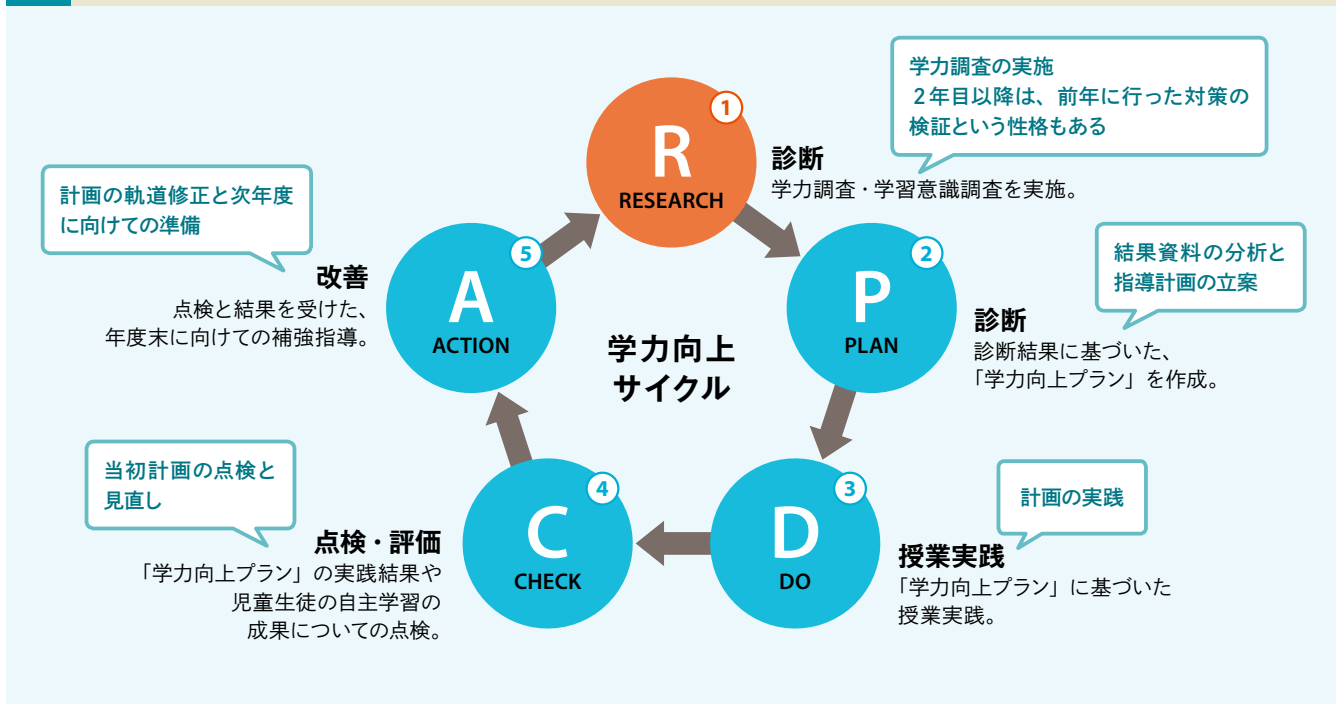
学力調査の実施
２年目以降は、前年に行った対策の検証という性格もある

1
R
RESEARCH

診断
学力調査・学習意識調査を実施。

計画の軌道修正と次年度に向けての準備

改善
点検と結果を受けた、年度末に向けての補強指導。

5
A
ACTION

学力向上
サイクル

結果資料の分析と指導計画の立案

2
P
PLAN

診断
診断結果に基づいた、「学力向上プラン」を作成。

当初計画の点検と見直し

4
C
CHECK

点検・評価
「学力向上プラン」の実践結果や児童生徒の自主学習の成果についての点検。

3
D
DO

計画の実践

授業実践
「学力向上プラン」に基づいた授業実践。